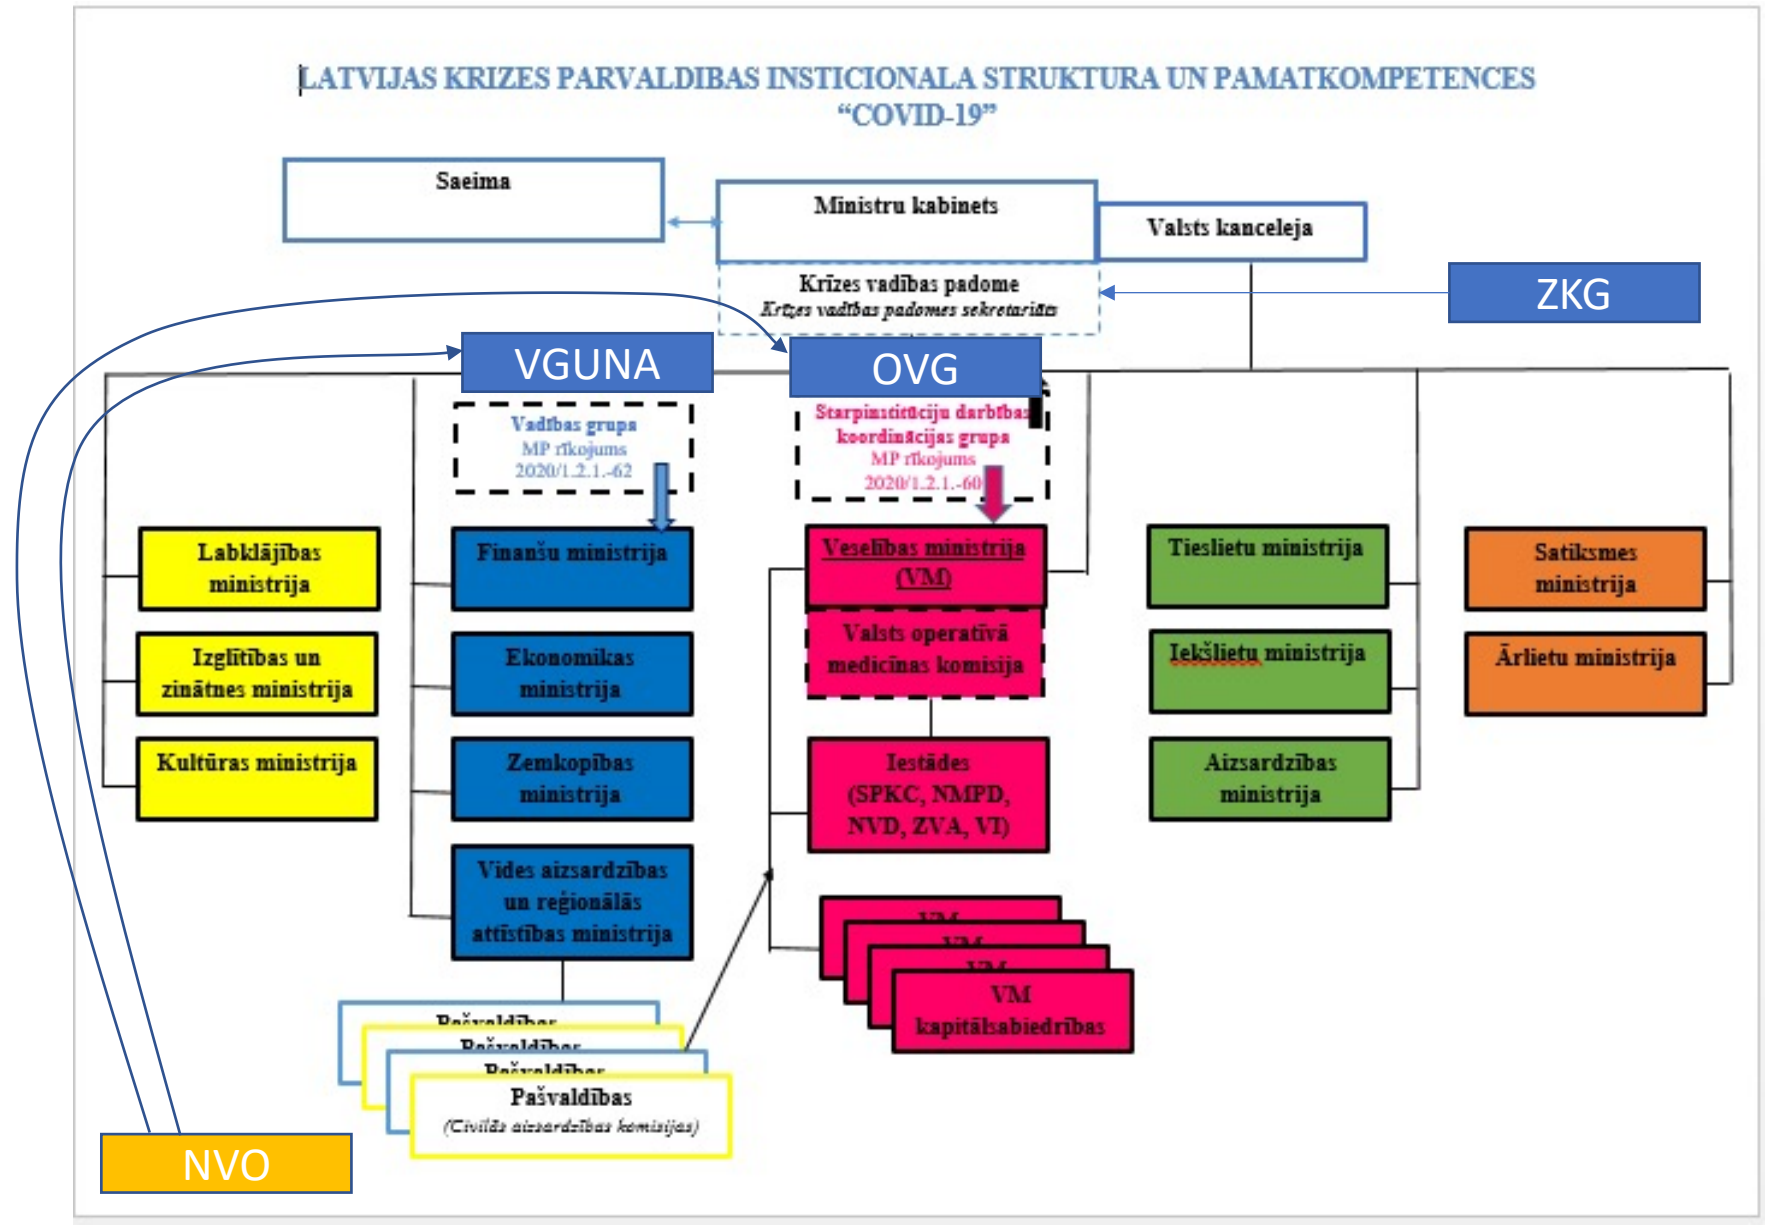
LATVIJAS KRIZES PARVALDIBAS INSTICIONALA STRUKTURA UN PAMATKOMPETENCES "COVID-19"

Saeima

Ministru kabinets

Valsts kanceleja

Krīzes vadības padome
Krīzes vadības padomes sekretariāts

ZKG

VGUNA

OVG

Vadības grupa
MP rīkojums
2020/1.2.1.-62

Starpinstitūciju darbības koordinācijas grupa
MP rīkojums
2020/1.2.1.-60

Labklājības ministrija

Izglītības un zinātnes ministrija

Kultūras ministrija

Finanšu ministrija

Ekonomikas ministrija

Zemkopības ministrija

Vides aizsardzības un reģionālās attīstības ministrija

Veselības ministrija (VM)

Valsts operatīvā medicīnas komisija

Iestādes (SPKC, NMPD, NVD, ZVA, VI)

VM
VM
VM
VM kapitālsabiedrības

Tieslietu ministrija

Iekšlietu ministrija

Aizsardzības ministrija

Satiksmes ministrija

Ārlietu ministrija

Pašvaldības
Pašvaldības
Pašvaldības
Pašvaldības
(Civilās aizsardzības komisijas)

NVO